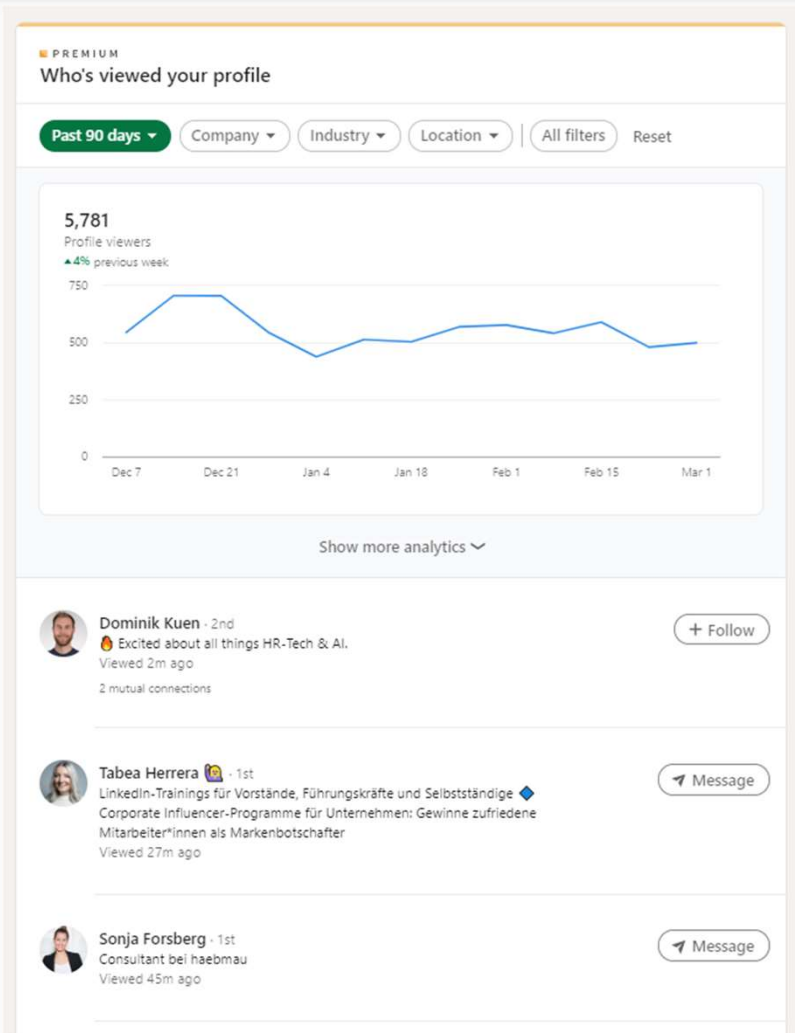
PREMIUM
Who's viewed your profile

Past 90 days ▾ Company ▾ Industry ▾ Location ▾ All filters Reset

5,781
Profile viewers
▲4% previous week

750
500
250
0
Dec 7 Dec 21 Jan 4 Jan 18 Feb 1 Feb 15 Mar 1

Show more analytics

Dominik Kuen · 2nd
🔥 Excited about all things HR-Tech & AI.
Viewed 2m ago
2 mutual connections
+ Follow

Tabea Herrera 🙋‍♀️ · 1st
LinkedIn-Trainings für Vorstände, Führungskräfte und Selbstständige 🔷 Corporate Influencer-Programme für Unternehmen: Gewinne zufriedene Mitarbeiter*innen als Markenbotschafter
Viewed 27m ago
Message

Sonja Forsberg · 1st
Consultant bei haebmau
Viewed 45m ago
Message